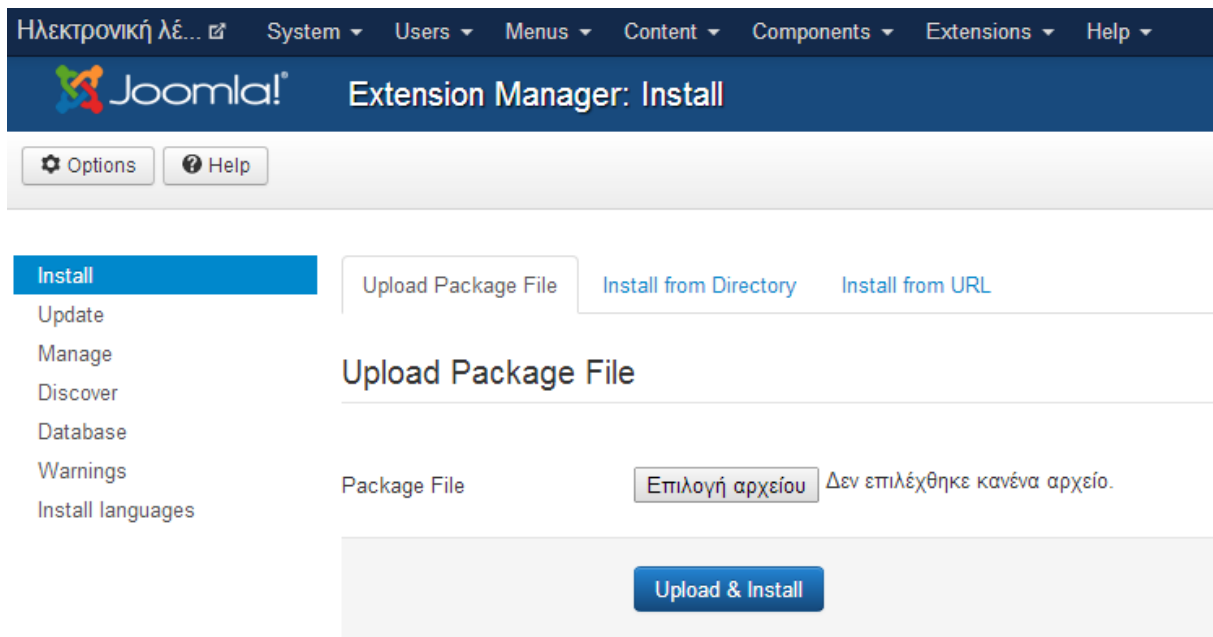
Ηλεκτρονική λέ... System Users Menus Content Components Extensions Help

Joomla! Extension Manager: Install

Options Help

Install
Update
Manage
Discover
Database
Warnings
Install languages

Upload Package File Install from Directory Install from URL

Upload Package File

Package File Επιλογή αρχείου Δεν επιλέχθηκε κανένα αρχείο.

Upload & Install